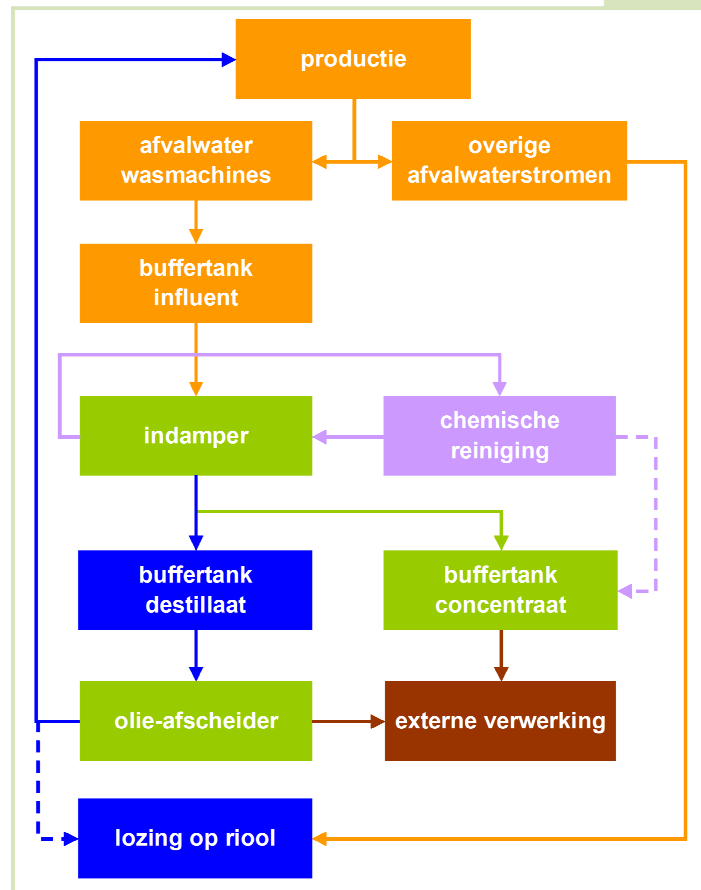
productie

afvalwater wasmachines

overige afvalwaterstromen

buffertank influent

indamper

chemische reiniging

buffertank destillaat

buffertank concentraat

olie-afscheider

externe verwerking

lozing op riool